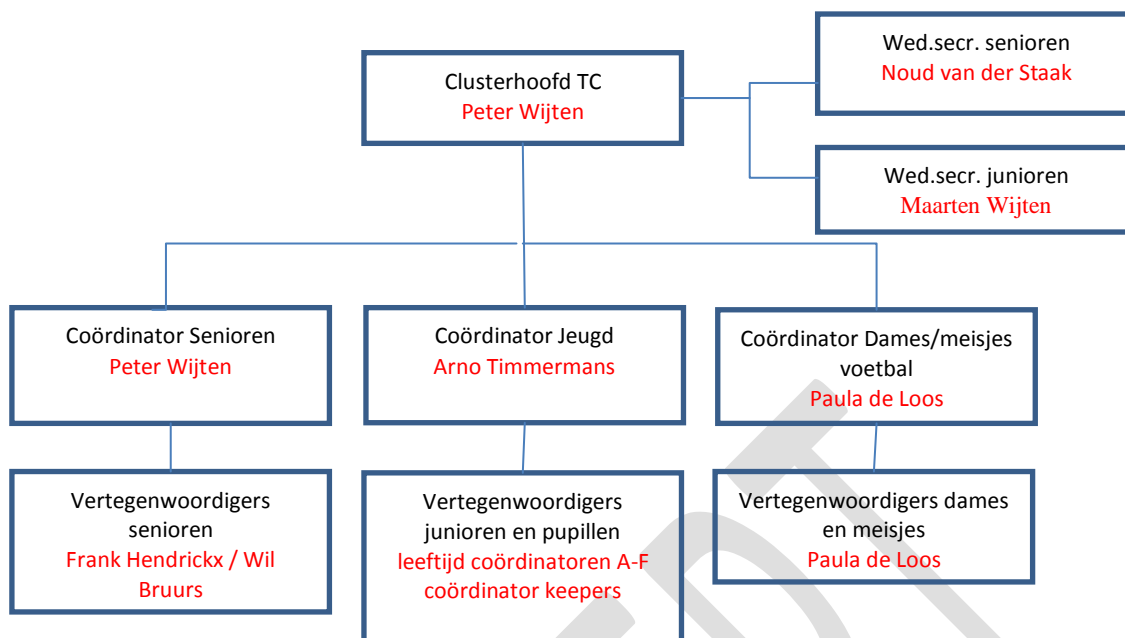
Clusterhoofd TC
Peter Wijten

Wed.secr. senioren
Noud van der Staak

Wed.secr. junioren
Maarten Wijten

Coördinator Senioren
Peter Wijten

Coördinator Jeugd
Arno Timmermans

Coördinator Dames/meisjes voetbal
Paula de Loos

Vertegenwoordigers senioren
Frank Hendrickx / Wil Bruurs

Vertegenwoordigers junioren en pupillen
leeftijd coördinatoren A-F
coördinator keepers

Vertegenwoordigers dames en meisjes
Paula de Loos